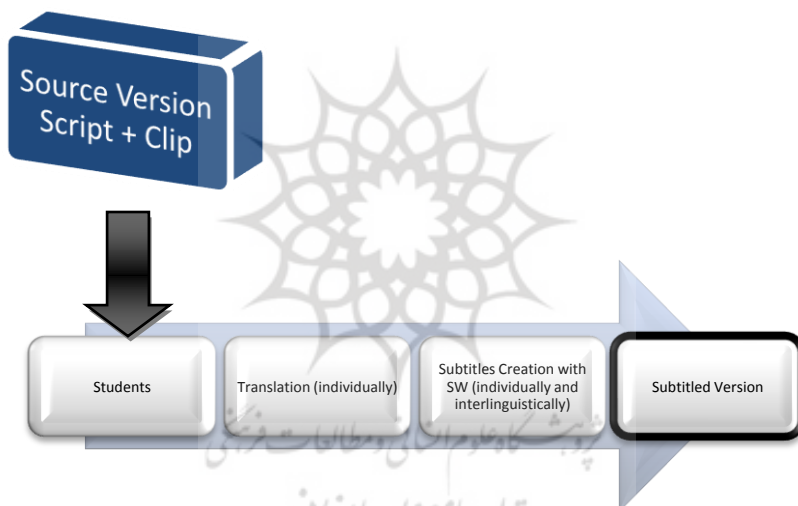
Source Version Script + Clip

Students

Translation (individually)

Subtitles Creation with SW (individually and interlinguistically)

Subtitled Version

پژوهشگاه علوم انسانی و مطالعات فرهنگی
پرتال جامع علوم انسانی